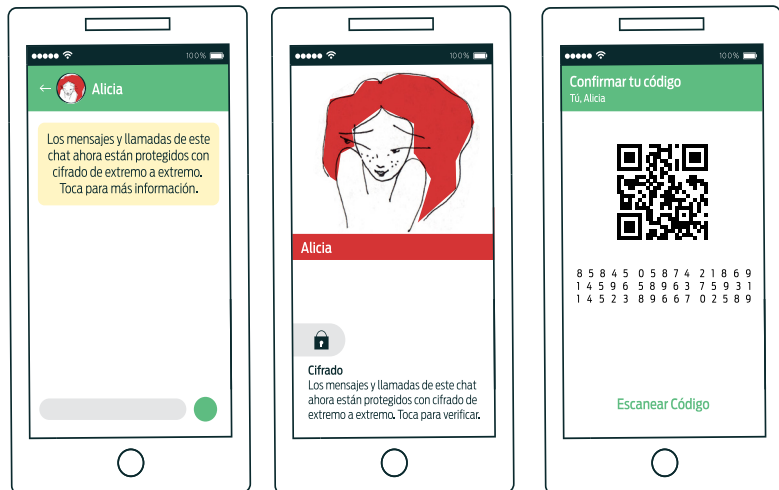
●●●●● 100%

← Alicia

Los mensajes y llamadas de este chat ahora están protegidos con cifrado de extremo a extremo. Toca para más información.

●●●●● 100%

Alicia

Cifrado
Los mensajes y llamadas de este chat ahora están protegidos con cifrado de extremo a extremo. Toca para verificar.

●●●●● 100%

Confirmar tu código
Tú, Alicia

85845 05874 21869
14596 58963 75931
14523 89667 02589

Escanear Código